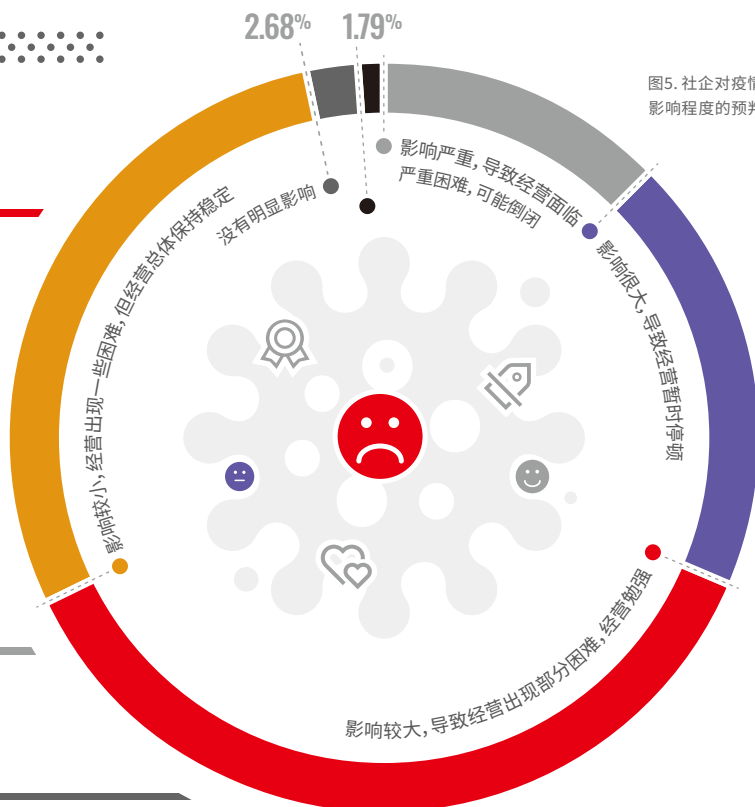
2.68%

1.79%

图5. 社企对疫情
影响程度的预判

影响严重，导致经营面临严重困难，可能倒闭

没有明显影响

影响很大，导致经营暂时停顿

影响较小，经营出现一些困难，但经营总体保持稳定

影响较大，导致经营出现部分困难，经营勉强